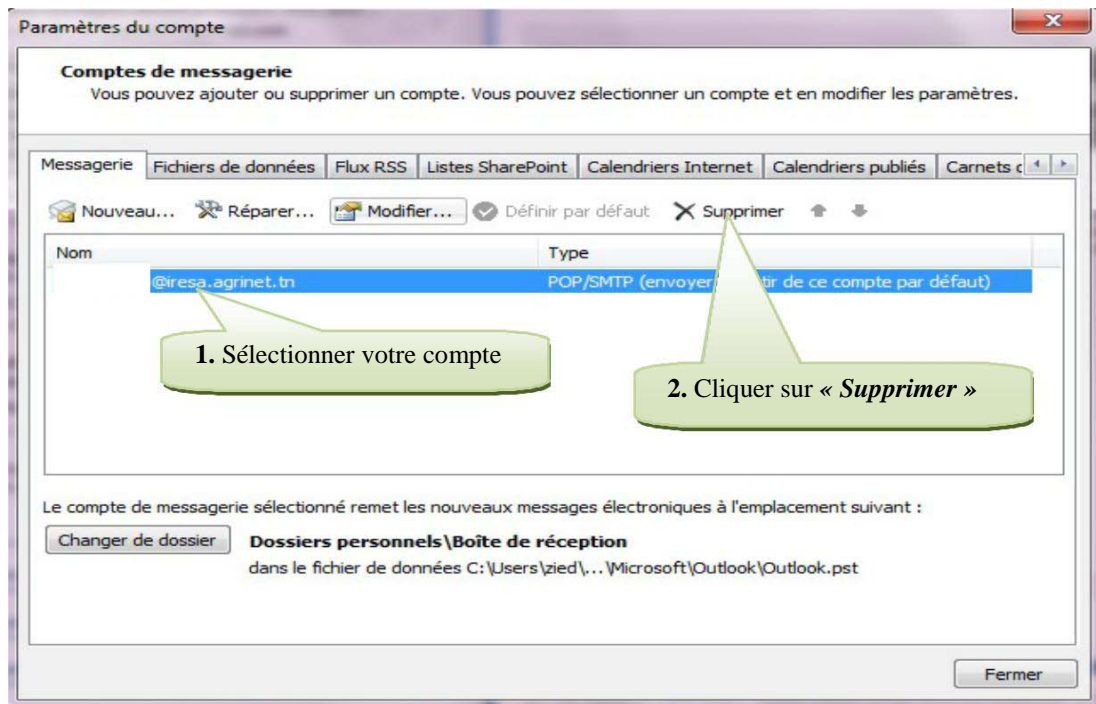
Paramètres du compte

Comptes de messagerie
Vous pouvez ajouter ou supprimer un compte. Vous pouvez sélectionner un compte et en modifier les paramètres.

Messagerie | Fichiers de données | Flux RSS | Listes SharePoint | Calendriers Internet | Calendriers publiés | Carnets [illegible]

Nouveau... Réparer... Modifier... Définir par défaut Supprimer

| Nom | Type |
|---|---|
| @iresa.agrinet.tn | POP/SMTP (envoyer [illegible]tir de ce compte par défaut) |

1. Sélectionner votre compte

2. Cliquer sur « Supprimer »

Le compte de messagerie sélectionné remet les nouveaux messages électroniques à l'emplacement suivant :

Changer de dossier

Dossiers personnels\Boîte de réception
dans le fichier de données C:\Users\zied\...\Microsoft\Outlook\Outlook.pst

Fermer